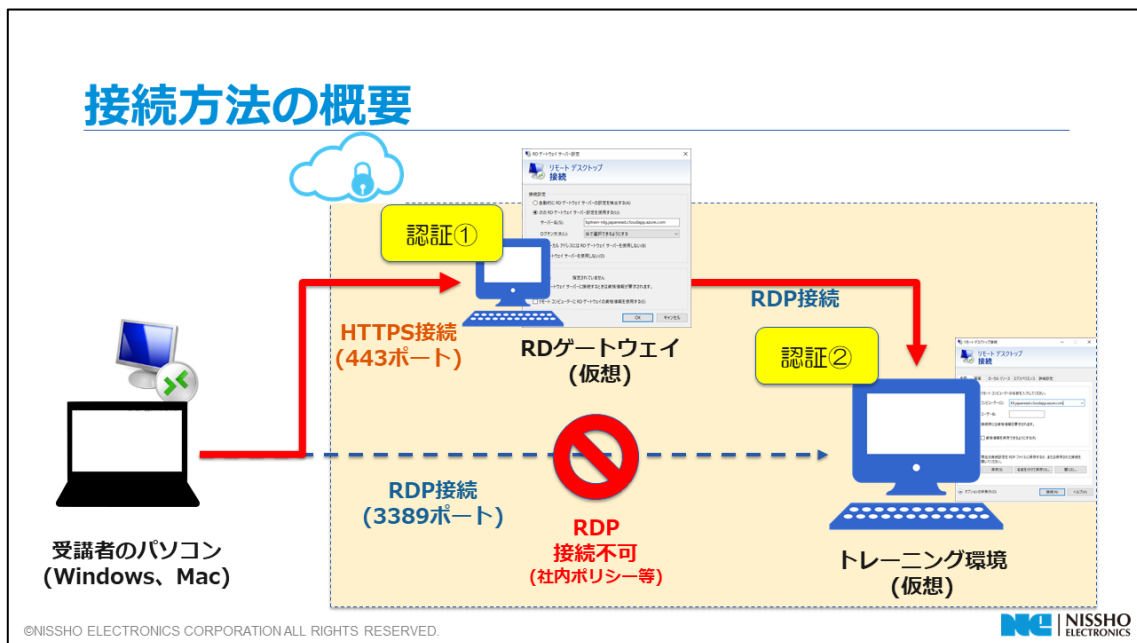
接続方法の概要

認証①

RD ゲートウェイ サーバー設定

リモート デスクトップ 接続

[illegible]

OK キャンセル

HTTPS接続
(443ポート)

RDゲートウェイ
(仮想)

RDP接続

認証②

リモート デスクトップ 接続

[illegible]

受講者のパソコン
(Windows、Mac)

RDP接続
(3389ポート)

RDP
接続不可
(社内ポリシー等)

トレーニング環境
(仮想)

©NISSHO ELECTRONICS CORPORATION ALL RIGHTS RESERVED.

NISSHO ELECTRONICS